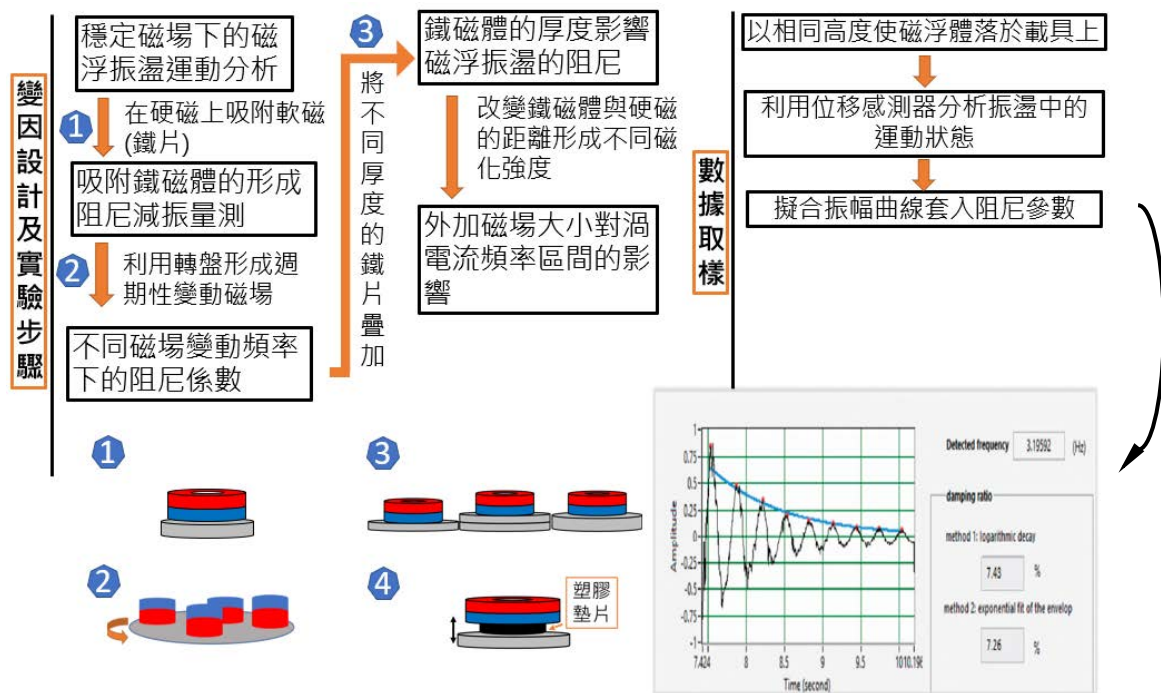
變因設計及實驗步驟

穩定磁場下的磁浮振盪運動分析

1 在硬磁上吸附軟磁(鐵片)

吸附鐵磁體的形成阻尼減振量測

2 利用轉盤形成週期性變動磁場

不同磁場變動頻率下的阻尼係數

將不同厚度的鐵片疊加

3 鐵磁體的厚度影響磁浮振盪的阻尼

改變鐵磁體與硬磁的距離形成不同磁化強度

外加磁場大小對渦電流頻率區間的影響

數據取樣

以相同高度使磁浮體落於載具上

利用位移感測器分析振盪中的運動狀態

擬合振幅曲線套入阻尼參數

1

2

3

4

塑膠墊片

Detected frequency 3.19592 (Hz)

damping ratio

method 1: logarithmic decay

7.43 %

method 2: exponential fit of the envelop

7.26 %

Amplitude

1
0.75
0.5
0.25
0
-0.25
-0.5
-0.75
-1

7.424 8 8.5 9 9.5 10 10.19

Time (second)